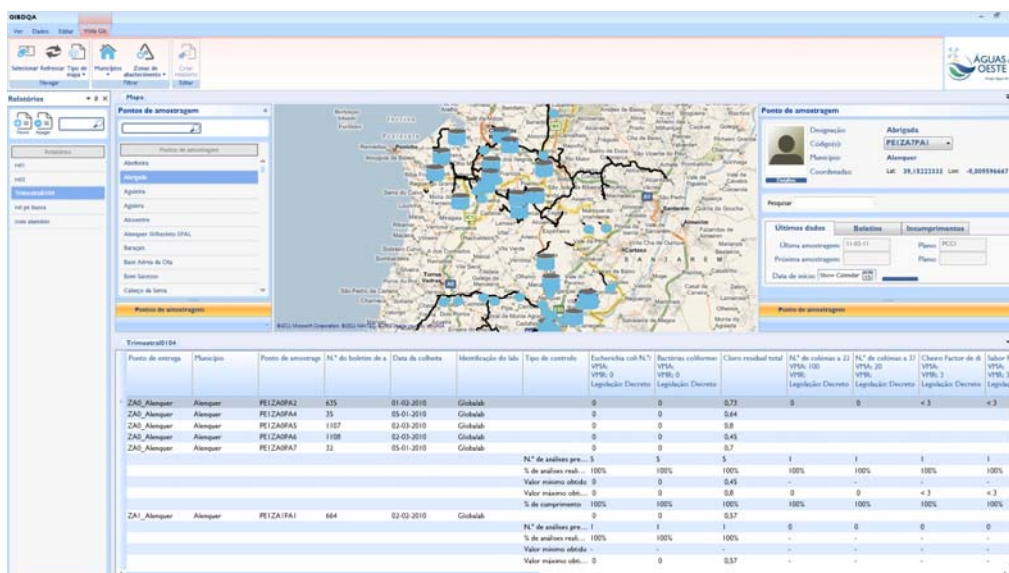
GISDQA

Ver Dados Editar Vista GIS

Selecionar Refrescar Tipo de mapa Municípios Zonas de abastecimento Criar relatório

Navegar Filtrar Editar

ÁGUAS DO OESTE

Relatórios

Relatórios

Trimestral0104

Mapa

Pontos de amostragem

Pontos de amostragem

Abelheira

Abrigada

Aguieira

Aljubarrota

Alcoentre

Alenquer Bifurcação EPAL

Baraçais

Base Aérea da Ota

Bom Sucesso

Cabeço da Serra

Pontos de amostragem

Pontos de amostragem

Designação Abrigada

Código(s) PEIZA7PA1

Município Alenquer

Coordenadas Lat: 39,15222222 Lon: -9,009596667

Pesquisar

Últimos dados Boletins Incumprimentos

Última amostragem: 11-03-11 Plano: PCQ

Próxima amostragem: Plano:

Data de início: Show Calendar

Pontos de amostragem

Trimestral0104

| Ponto de entrega | Município | Ponto de amostragem | N.º do boletim de a | Data da colheita | Identificação do lab | Tipo de controlo | Escherichia coli N./ VMA: VMR: 0 Legislação: Decreto | Bactérias coliformes VMA: VMR: 0 Legislação: Decreto | Cloro residual total | N.º de colónias a 22 VMA: 100 VMR: Legislação: Decreto | N.º de colónias a 37 VMA: 20 VMR: Legislação: Decreto | Cheiro Factor de di VMA: VMR: 3 Legislação: Decreto | Sabor VMA: VMR: 3 Legisl |
|---|---|---|---|---|---|---|---|---|---|---|---|---|---|
| ZA0_Alenquer | Alenquer | PEIZA0PA2 | 635 | 01-02-2010 | Globalab | | 0 | 0 | 0,73 | 0 | 0 | <3 | <3 |
| ZA0_Alenquer | Alenquer | PEIZA0PA4 | 35 | 05-01-2010 | Globalab | | 0 | 0 | 0,64 | | | | |
| ZA0_Alenquer | Alenquer | PEIZA0PA5 | 1107 | 02-03-2010 | Globalab | | 0 | 0 | 0,8 | | | | |
| ZA0_Alenquer | Alenquer | PEIZA0PA6 | 1108 | 02-03-2010 | Globalab | | 0 | 0 | 0,45 | | | | |
| ZA0_Alenquer | Alenquer | PEIZA0PA7 | 32 | 05-01-2010 | Globalab | | 0 | 0 | 0,7 | | | | |
| | | | | | | N.º de análises pre... | 5 | 5 | 5 | 1 | 1 | 1 | 1 |
| | | | | | | % de análises reali... | 100% | 100% | 100% | 100% | 100% | 100% | 100% |
| | | | | | | Valor mínimo obtido | 0 | 0 | 0,45 | - | - | - | - |
| | | | | | | Valor máximo obti... | 0 | 0 | 0,8 | 0 | 0 | <3 | <3 |
| | | | | | | % de cumprimento | 100% | 100% | 100% | 100% | 100% | 100% | 100% |
| ZA1_Alenquer | Alenquer | PEIZA1PA1 | 664 | 02-02-2010 | Globalab | | 0 | 0 | 0,57 | | | | |
| | | | | | | N.º de análises pre... | 1 | 1 | 1 | 0 | 0 | 0 | 0 |
| | | | | | | % de análises reali... | 100% | 100% | 100% | - | - | - | - |
| | | | | | | Valor mínimo obtido | - | - | - | - | - | - | - |
| | | | | | | Valor máximo obti... | 0 | 0 | 0,57 | - | - | - | - |